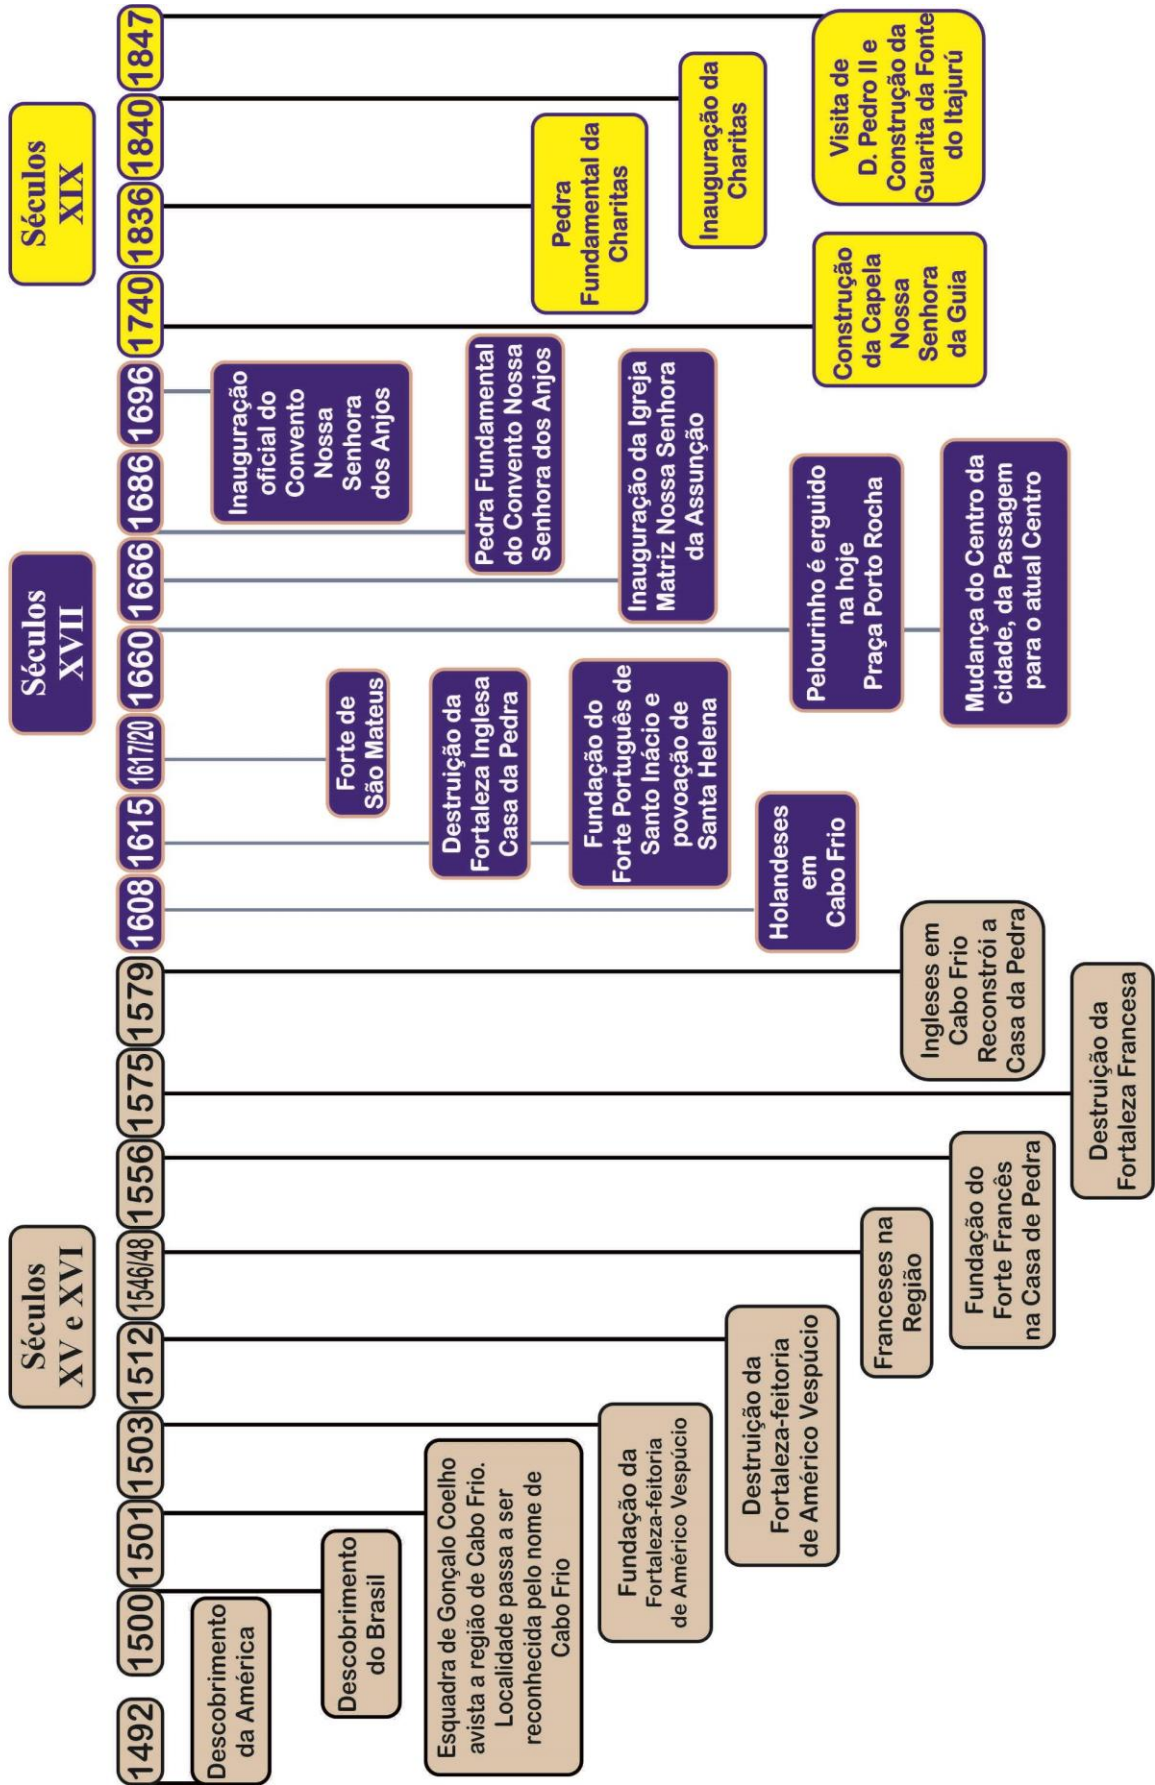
Séculos XV e XVI

1492
Descobrimento da América

1500
Descobrimento do Brasil

1501
Esquadra de Gonçalo Coelho avista a região de Cabo Frio. Localidade passa a ser reconhecida pelo nome de Cabo Frio

1503
Fundação da Fortaleza-feitoria de Américo Vespúcio

1512
Destruição da Fortaleza-feitoria de Américo Vespúcio

1546/48
Franceses na Região

1556
Fundação do Forte Francês na Casa de Pedra

1575
Destruição da Fortaleza Francesa

1579
Ingleses em Cabo Frio Reconstrói a Casa da Pedra

Séculos XVII

1608
Holandeses em Cabo Frio

1615
Destruição da Fortaleza Inglesa Casa da Pedra
Fundação do Forte Português de Santo Inácio e povoação de Santa Helena

1617/20
Forte de São Mateus

1660
Pelourinho é erguido na hoje Praça Porto Rocha
Mudança do Centro da cidade, da Passagem para o atual Centro

1666
Inauguração da Igreja Matriz Nossa Senhora da Assunção

1686
Pedra Fundamental do Convento Nossa Senhora dos Anjos

1696
Inauguração oficial do Convento Nossa Senhora dos Anjos

Séculos XIX

1740
Construção da Capela Nossa Senhora da Guia

1836
Pedra Fundamental da Charitas

1840
Inauguração da Charitas

1847
Visita de D. Pedro II e Constrição da Guarita da Fonte do Itajurú